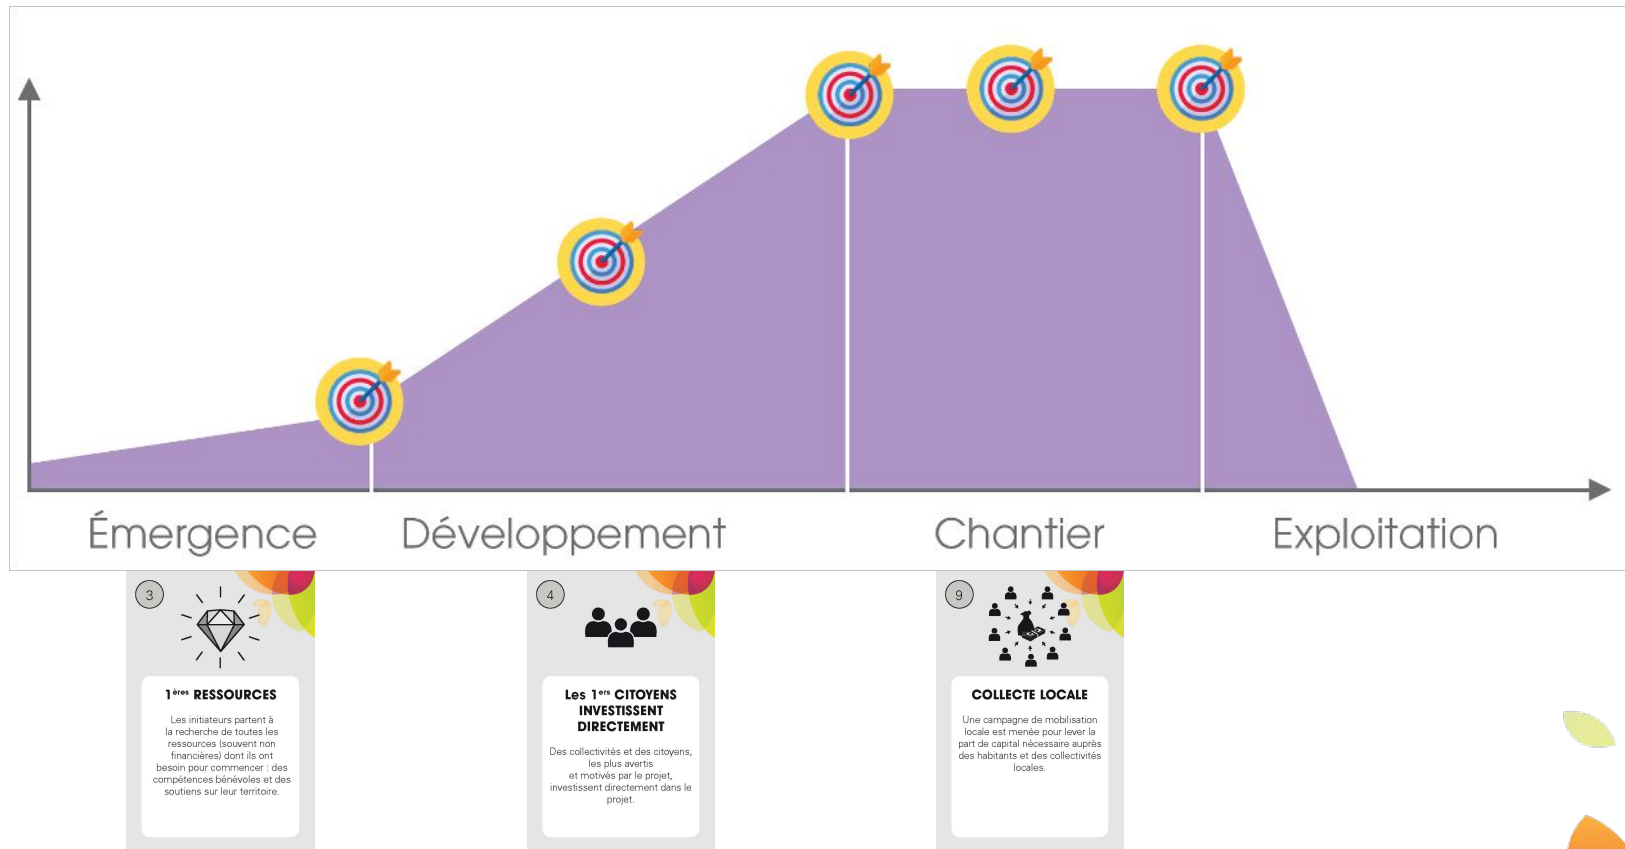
Émergence Développement Chantier Exploitation

3

$1^{ères}$ RESSOURCES

Les initiateurs partent à la recherche de toutes les ressources (souvent non financières) dont ils ont besoin pour commencer : des compétences bénévoles et des soutiens sur leur territoire.

4

Les $1^{ers}$ CITOYENS INVESTISSENT DIRECTEMENT

Des collectivités et des citoyens, les plus avertis et motivés par le projet, investissent directement dans le projet.

9

COLLECTE LOCALE

Une campagne de mobilisation locale est menée pour lever la part de capital nécessaire auprès des habitants et des collectivités locales.